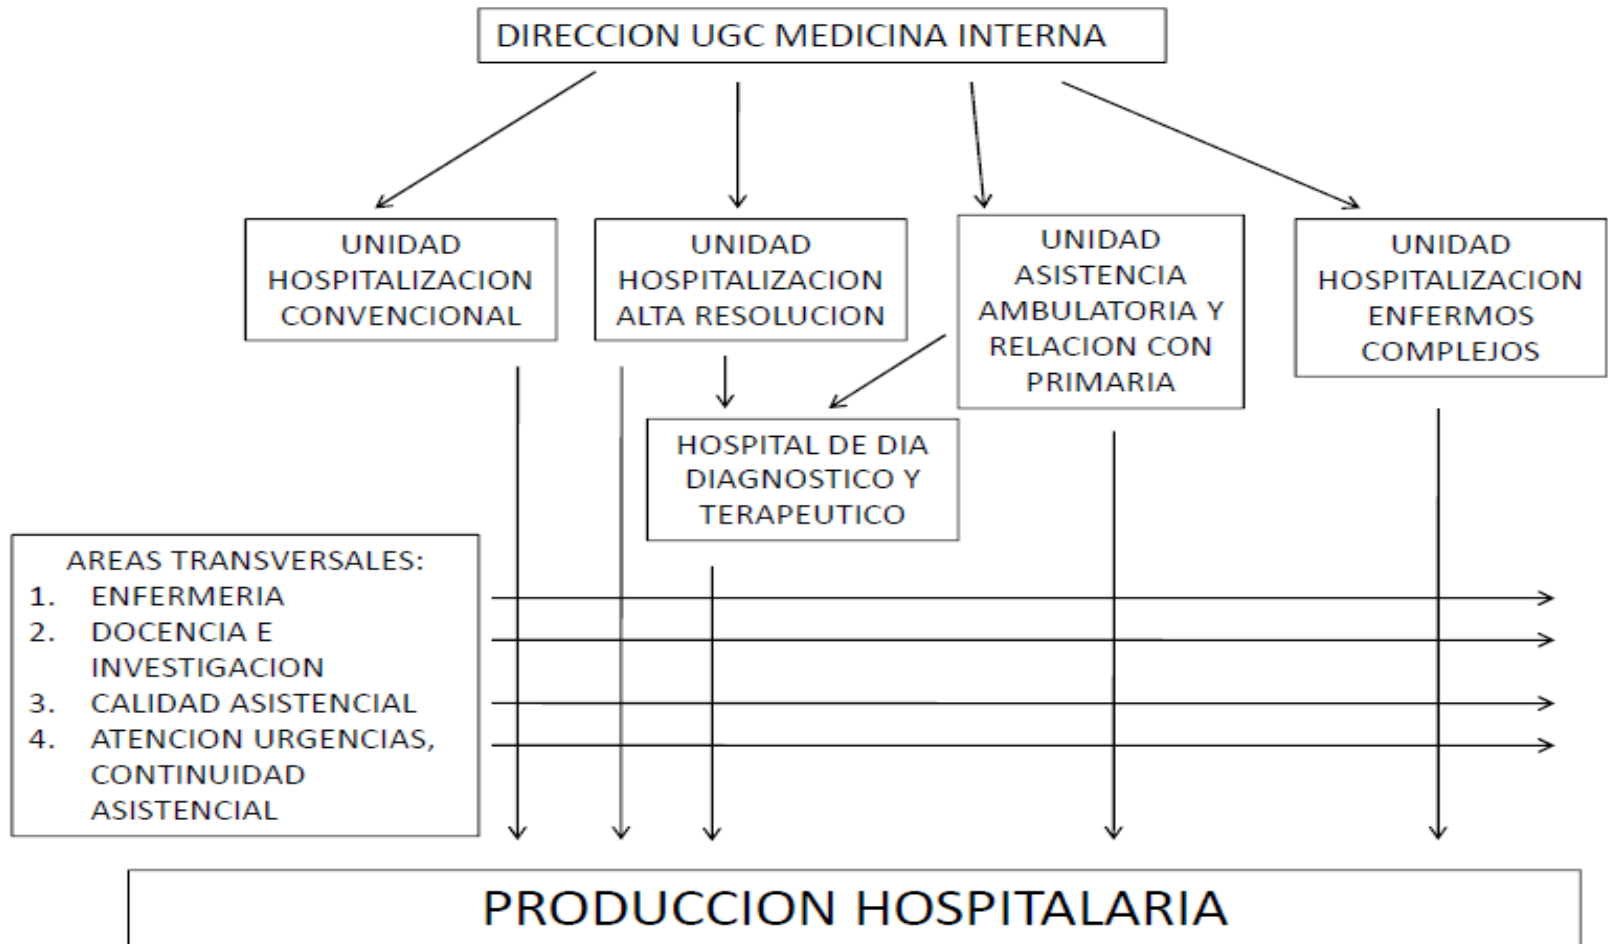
DIRECCION UGC MEDICINA INTERNA

UNIDAD HOSPITALIZACION CONVENCIONAL

UNIDAD HOSPITALIZACION ALTA RESOLUCION

UNIDAD ASISTENCIA AMBULATORIA Y RELACION CON PRIMARIA

UNIDAD HOSPITALIZACION ENFERMOS COMPLEJOS

HOSPITAL DE DIA DIAGNOSTICO Y TERAPEUTICO

AREAS TRANSVERSALES:
1. ENFERMERIA
2. DOCENCIA E INVESTIGACION
3. CALIDAD ASISTENCIAL
4. ATENCION URGENCIAS, CONTINUIDAD ASISTENCIAL

PRODUCCION HOSPITALARIA